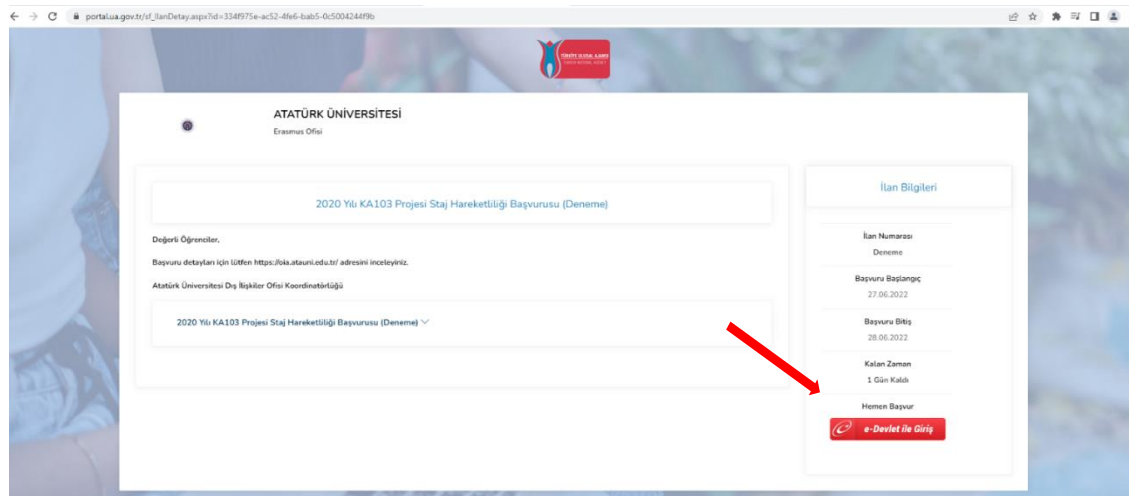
portal.ua.gov.tr/sf_IlanDetay.aspx?id=334f975e-ac52-4fe6-bab5-0c5004244f9b

TÜRKİYE ULUSAL AJANSI

ATATÜRK ÜNİVERSİTESİ
Erasmus Ofisi

2020 Yılı KA103 Projesi Staj Hareketliliği Başvurusu (Deneme)

Değerli Öğrenciler,

Başvuru detayları için lütfen https://oia.atauni.edu.tr/ adresini inceleyiniz.

Atatürk Üniversitesi Dış İlişkiler Ofisi Koordinatörlüğü

2020 Yılı KA103 Projesi Staj Hareketliliği Başvurusu (Deneme)

İlan Bilgileri

İlan Numarası
Deneme

Başvuru Başlangıç
27.06.2022

Başvuru Bitiş
28.06.2022

Kalan Zaman
1 Gün Kaldı

Hemen Başvur

e-Devlet ile Giriş